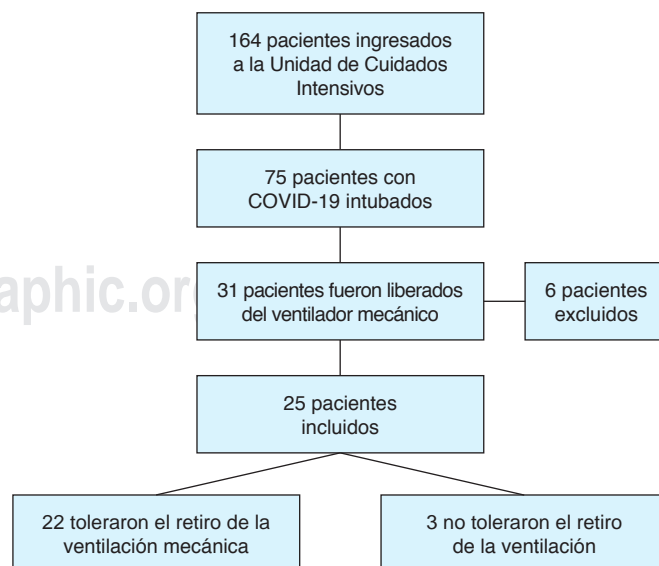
164 pacientes ingresados a la Unidad de Cuidados Intensivos

75 pacientes con COVID-19 intubados

31 pacientes fueron liberados del ventilador mecánico

6 pacientes excluidos

25 pacientes incluidos

22 toleraron el retiro de la ventilación mecánica

3 no toleraron el retiro de la ventilación

aphic.org